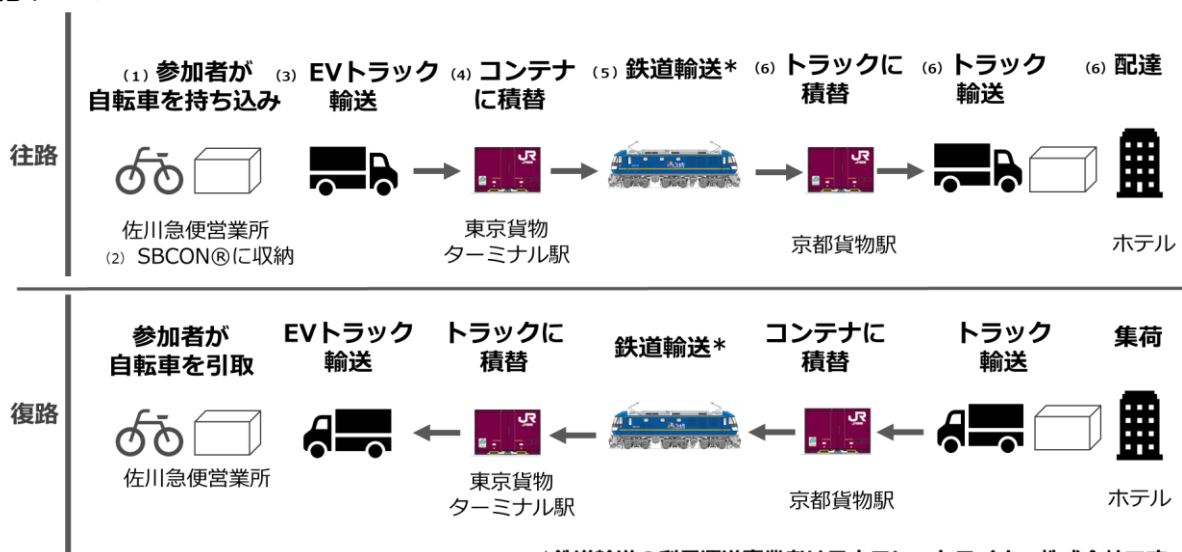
往路

(1) 参加者が自転車を持ち込み
(3) EVトラック輸送
(4) コンテナに積替
(5) 鉄道輸送*
(6) トラックに積替
(6) トラック輸送
(6) 配達

佐川急便営業所
(2) SBCON®に収納
東京貨物ターミナル駅
京都貨物駅
ホテル

復路

参加者が自転車を引取
EVトラック輸送
トラックに積替
鉄道輸送*
コンテナに積替
トラック輸送
集荷

佐川急便営業所
東京貨物ターミナル駅
京都貨物駅
ホテル

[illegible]